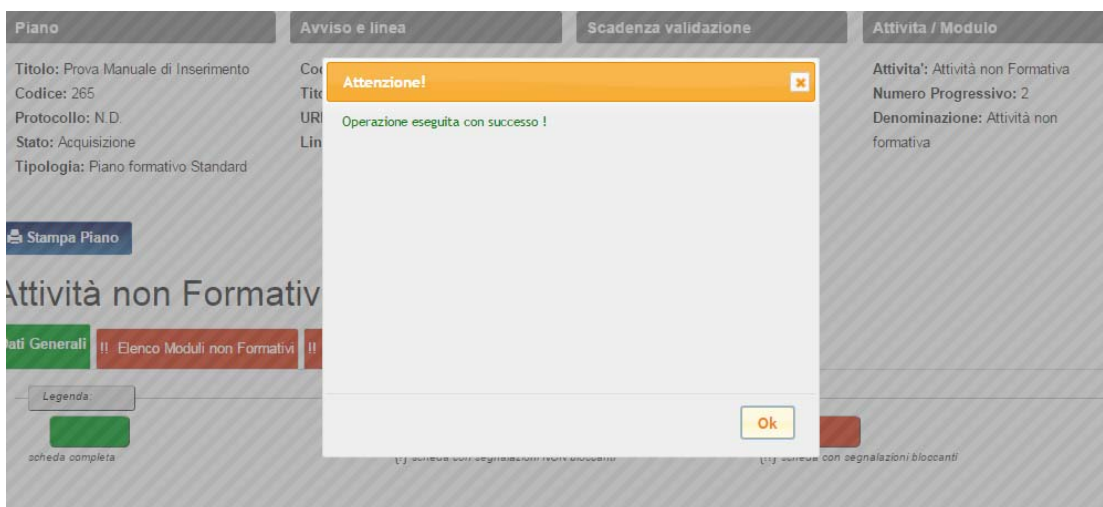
Piano

Titolo: Prova Manuale di Inserimento
Codice: 265
Protocollo: N.D.
Stato: Acquisizione
Tipologia: Piano formativo Standard

Avviso e linea

Co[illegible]
Tit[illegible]
UR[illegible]
Lin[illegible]

Scadenza validazione

Attivita / Modulo

Attivita': Attività non Formativa
Numero Progressivo: 2
Denominazione: Attività non formativa

Attenzione!

×

Operazione eseguita con successo !

Ok

Stampa Piano

Attività non Formativ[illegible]

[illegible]ati Generali

!! Elenco Moduli non Formativi

!! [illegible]

Legenda:

scheda completa

[!] scheda con segnalazioni non bloccanti

[!!] scheda con segnalazioni bloccanti